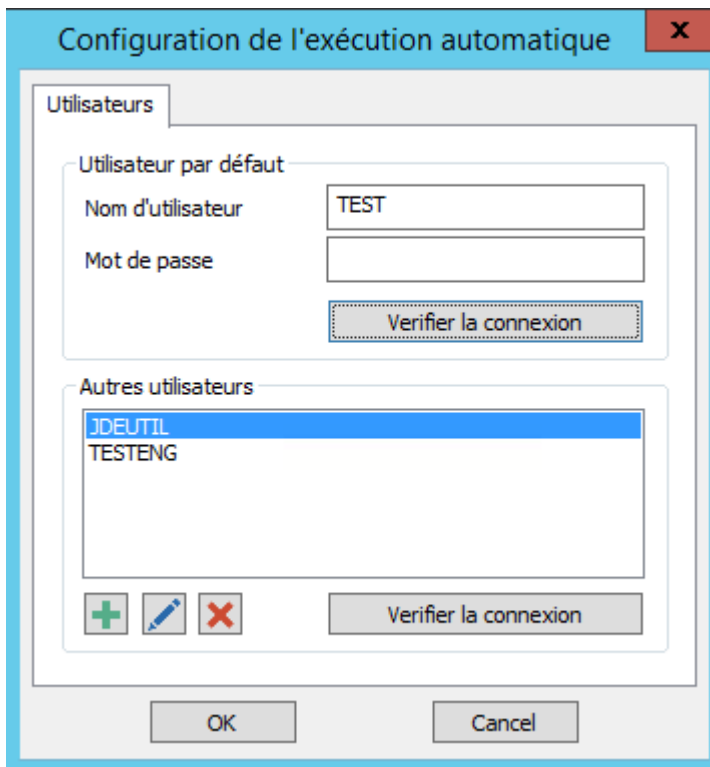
Configuration de l'exécution automatique

x

Utilisateurs

Utilisateur par défaut

Nom d'utilisateur TEST

Mot de passe

Verifier la connexion

Autres utilisateurs

JDEUTIL
TESTENG

Verifier la connexion

OK

Cancel